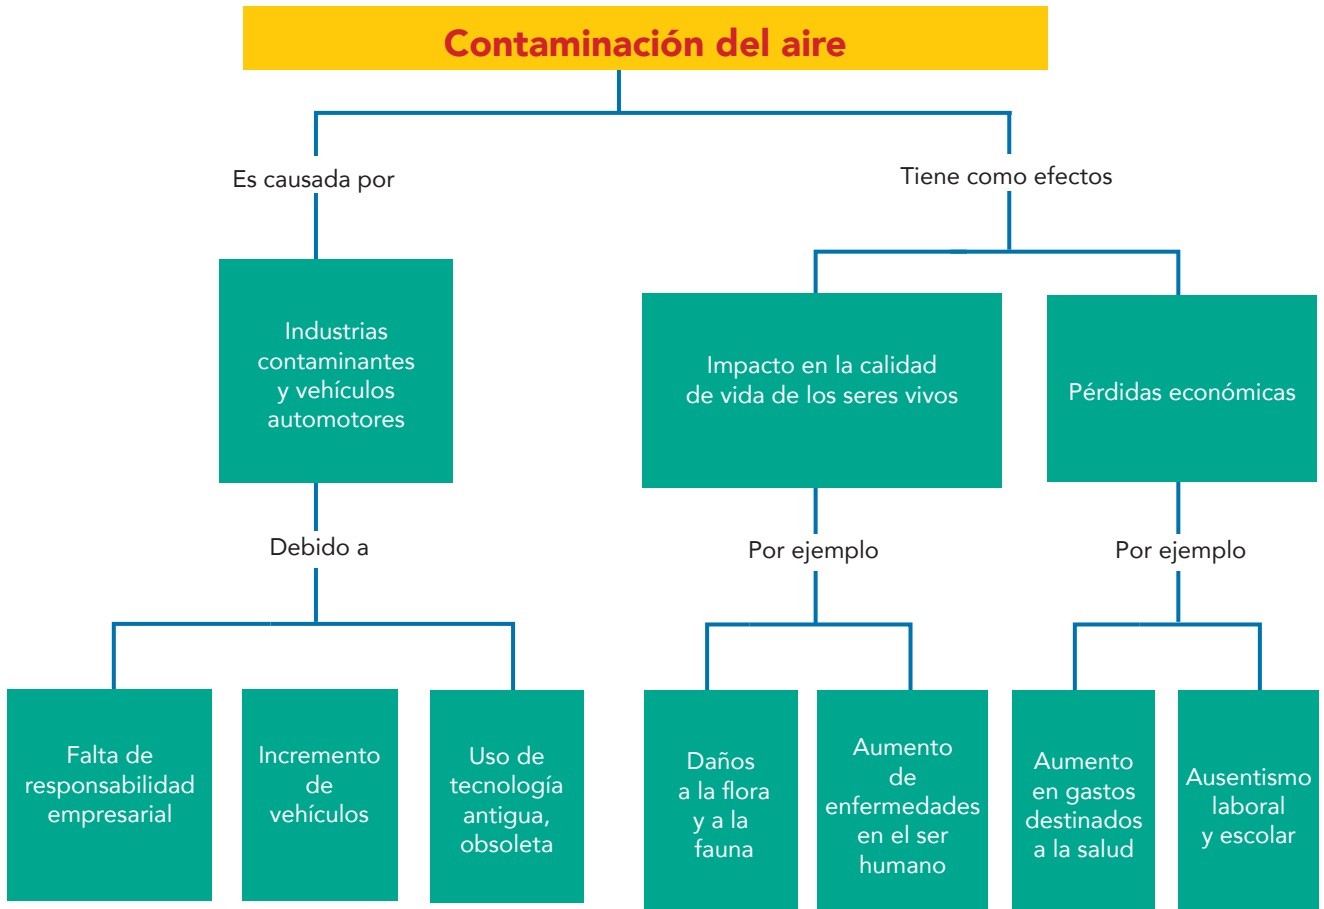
Contaminación del aire

Es causada por

Industrias contaminantes y vehículos automotores

Debido a

Falta de responsabilidad empresarial

Incremento de vehículos

Uso de tecnología antigua, obsoleta

Tiene como efectos

Impacto en la calidad de vida de los seres vivos

Por ejemplo

Daños a la flora y a la fauna

Aumento de enfermedades en el ser humano

Pérdidas económicas

Por ejemplo

Aumento en gastos destinados a la salud

Ausentismo laboral y escolar